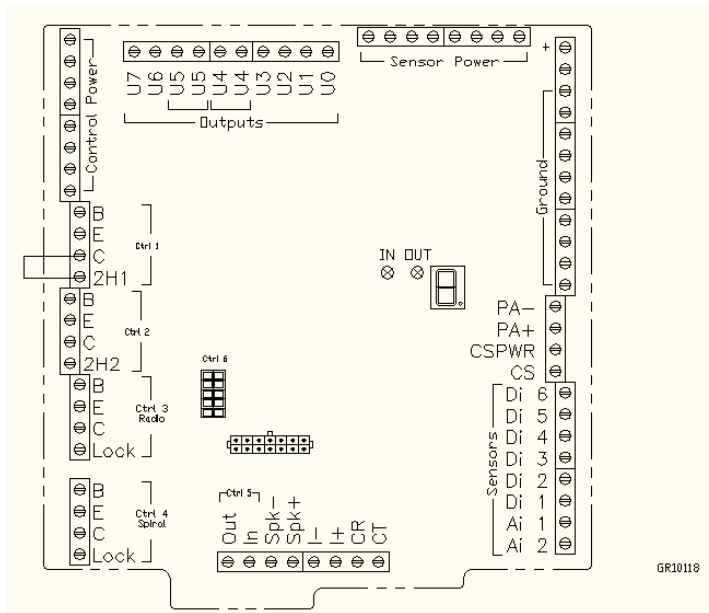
Control Power

U7 U6 U5 U5 U4 U4 U3 U2 U1 U0
Outputs

Sensor Power

+
Ground

B
E
C
2H1
Ctrl 1

B
E
C
2H2
Ctrl 2

B
E
C
Lock
Ctrl 3
Radio

B
E
C
Lock
Ctrl 4
Spiral

Ctrl 6

IN OUT

PA−
PA+
CSPWR
CS

Sensors
Di 6
Di 5
Di 4
Di 3
Di 2
Di 1
Ai 1
Ai 2

Ctrl 5
Out In Spk− Spk+ I− I+ CR CT

GR10118